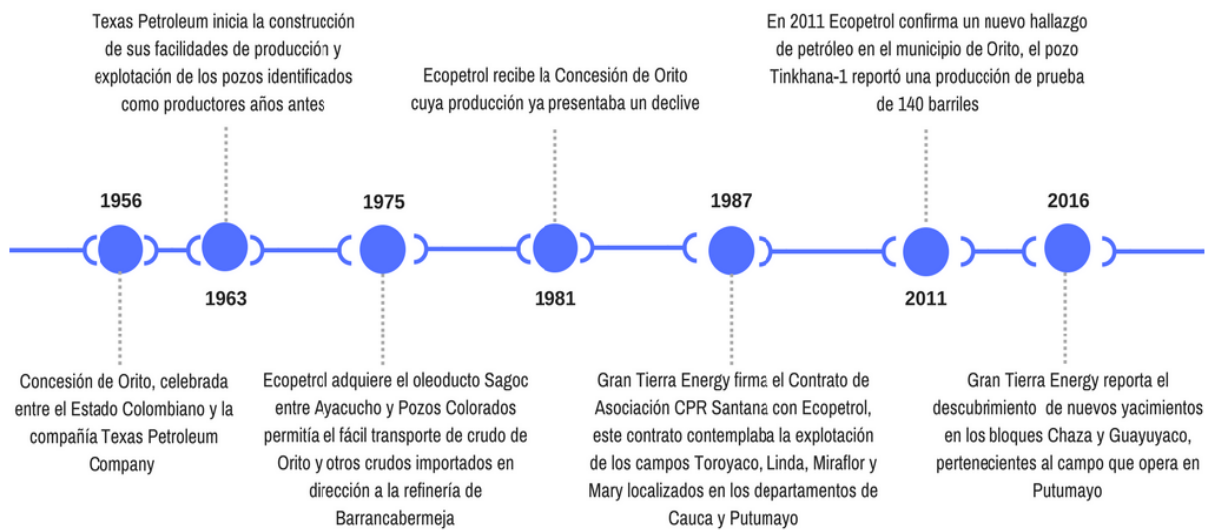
Texas Petroleum inicia la construcción de sus facilidades de producción y explotación de los pozos identificados como productores años antes

Ecopetrol recibe la Concesión de Orito cuya producción ya presentaba un declive

En 2011 Ecopetrol confirma un nuevo hallazgo de petróleo en el municipio de Orito, el pozo Tinkhana-1 reportó una producción de prueba de 140 barriles

1956

1963

1975

1981

1987

2011

2016

Concesión de Orito, celebrada entre el Estado Colombiano y la compañía Texas Petroleum Company

Ecopetrol adquiere el oleoducto Sagoc entre Ayacucho y Pozos Colorados permitía el fácil transporte de crudo de Orito y otros crudos importados en dirección a la refinería de Barrancabermeja

Gran Tierra Energy firma el Contrato de Asociación CPR Santana con Ecopetrol, este contrato contemplaba la explotación de los campos Toroyaco, Linda, Miraflor y Mary localizados en los departamentos de Cauca y Putumayo

Gran Tierra Energy reporta el descubrimiento de nuevos yacimientos en los bloques Chaza y Guayuyaco, pertenecientes al campo que opera en Putumayo